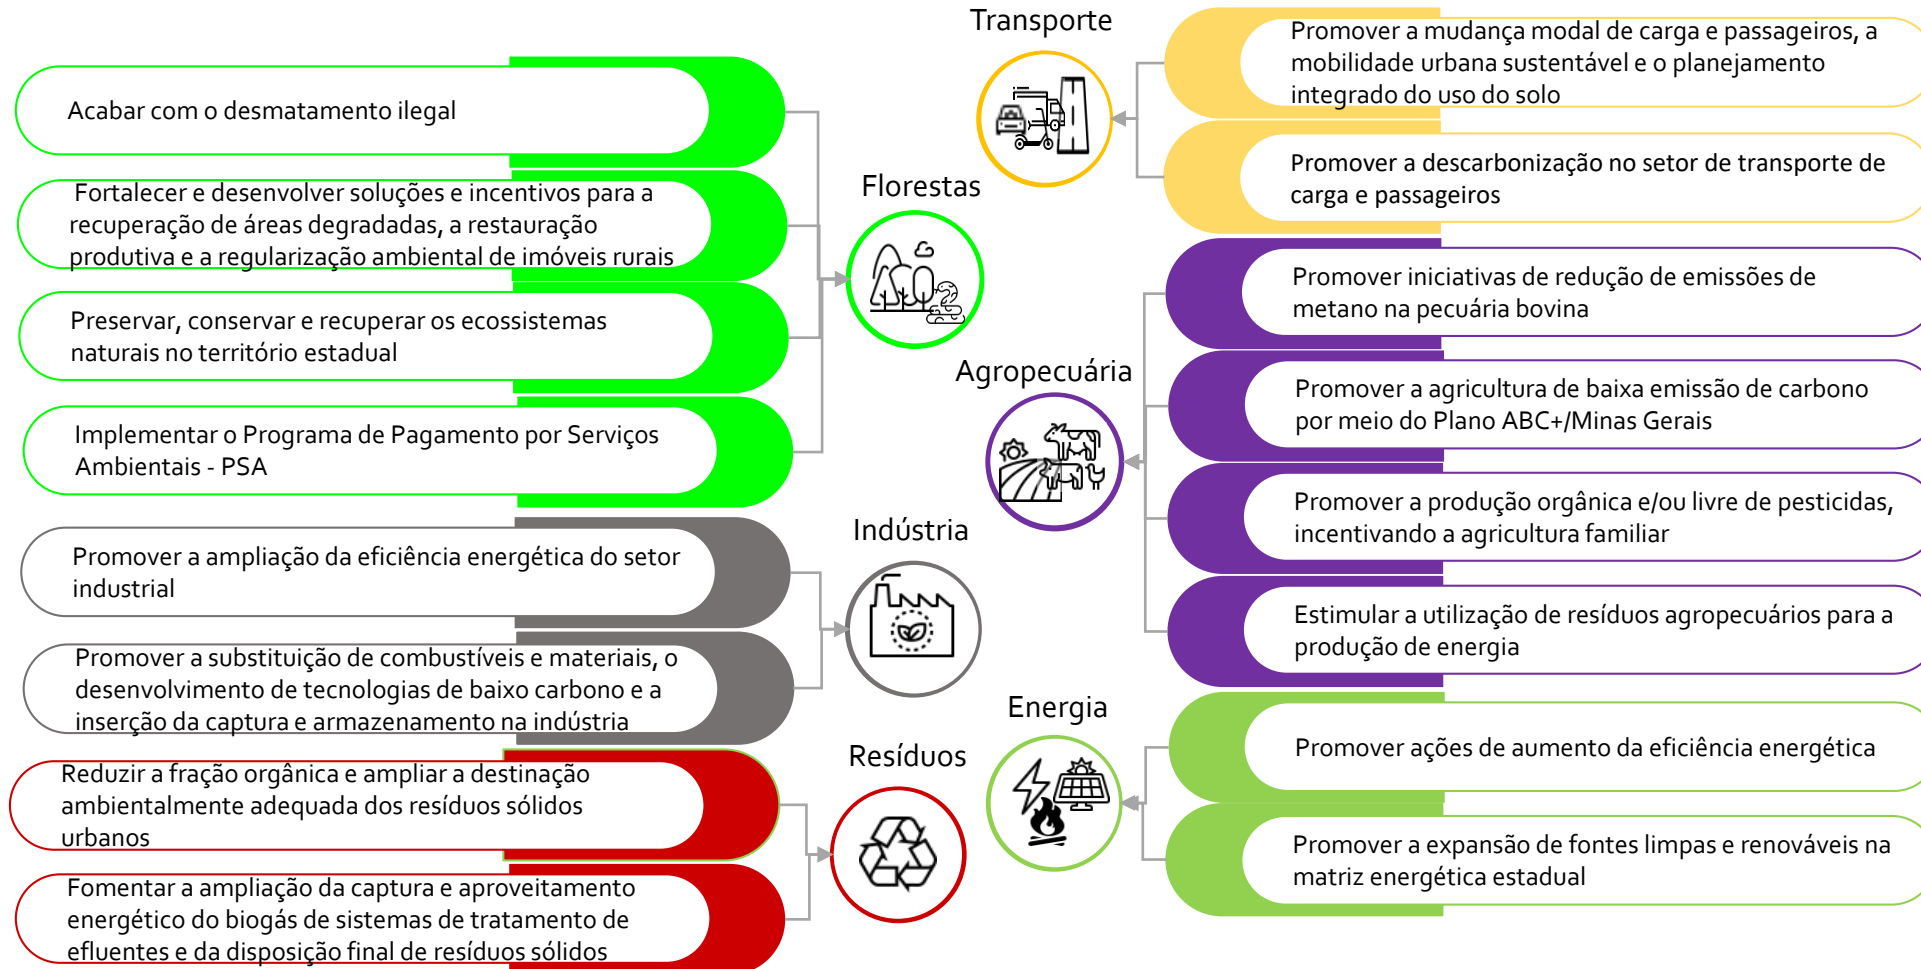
Acabar com o desmatamento ilegal

Fortalecer e desenvolver soluções e incentivos para a recuperação de áreas degradadas, a restauração produtiva e a regularização ambiental de imóveis rurais

Preservar, conservar e recuperar os ecossistemas naturais no território estadual

Implementar o Programa de Pagamento por Serviços Ambientais - PSA

Florestas

Promover a ampliação da eficiência energética do setor industrial

Promover a substituição de combustíveis e materiais, o desenvolvimento de tecnologias de baixo carbono e a inserção da captura e armazenamento na indústria

Indústria

Reduzir a fração orgânica e ampliar a destinação ambientalmente adequada dos resíduos sólidos urbanos

Fomentar a ampliação da captura e aproveitamento energético do biogás de sistemas de tratamento de efluentes e da disposição final de resíduos sólidos

Resíduos

Transporte

Promover a mudança modal de carga e passageiros, a mobilidade urbana sustentável e o planejamento integrado do uso do solo

Promover a descarbonização no setor de transporte de carga e passageiros

Agropecuária

Promover iniciativas de redução de emissões de metano na pecuária bovina

Promover a agricultura de baixa emissão de carbono por meio do Plano ABC+/Minas Gerais

Promover a produção orgânica e/ou livre de pesticidas, incentivando a agricultura familiar

Estimular a utilização de resíduos agropecuários para a produção de energia

Energia

Promover ações de aumento da eficiência energética

Promover a expansão de fontes limpas e renováveis na matriz energética estadual